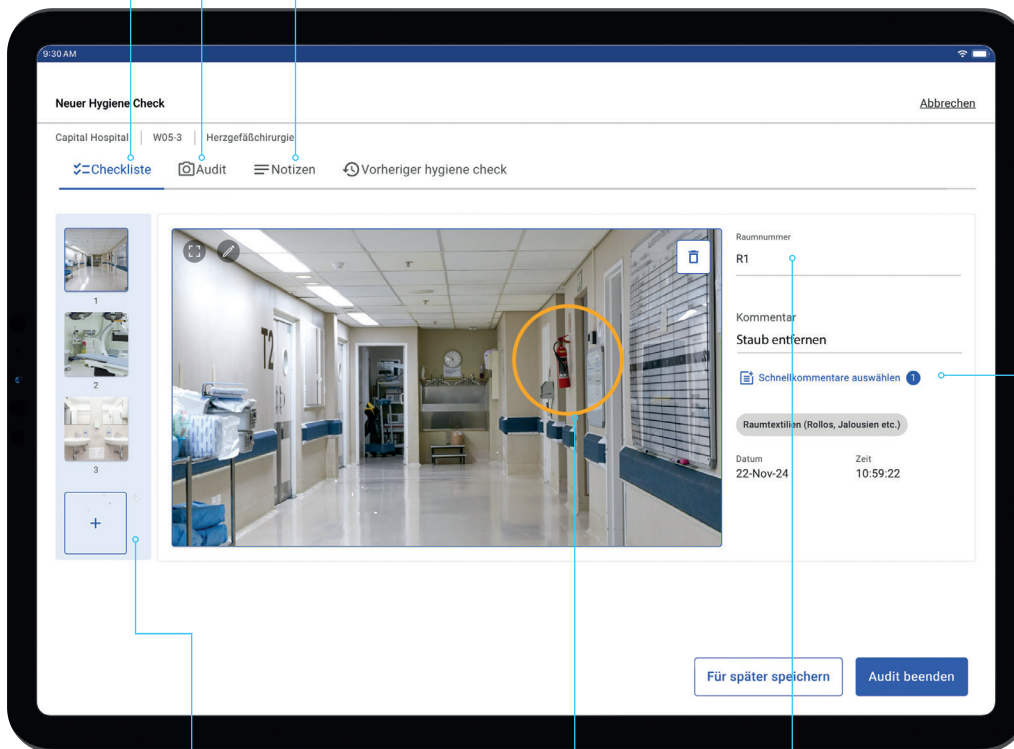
9:30 AM

Neuer Hygiene Check

Abbrechen

Capital Hospital | W05-3 | Herzgefäßchirurgie

Checkliste Audit Notizen Vorheriger hygiene check

1

2

3

+

T2

Raumnummer
R1

Kommentar
Staub entfernen

Schnellkommentare auswählen 1

Raumtextilien (Rollos, Jalousien etc.)

Datum
22-Nov-24

Zeit
10:59:22

Für später speichern

Audit beenden